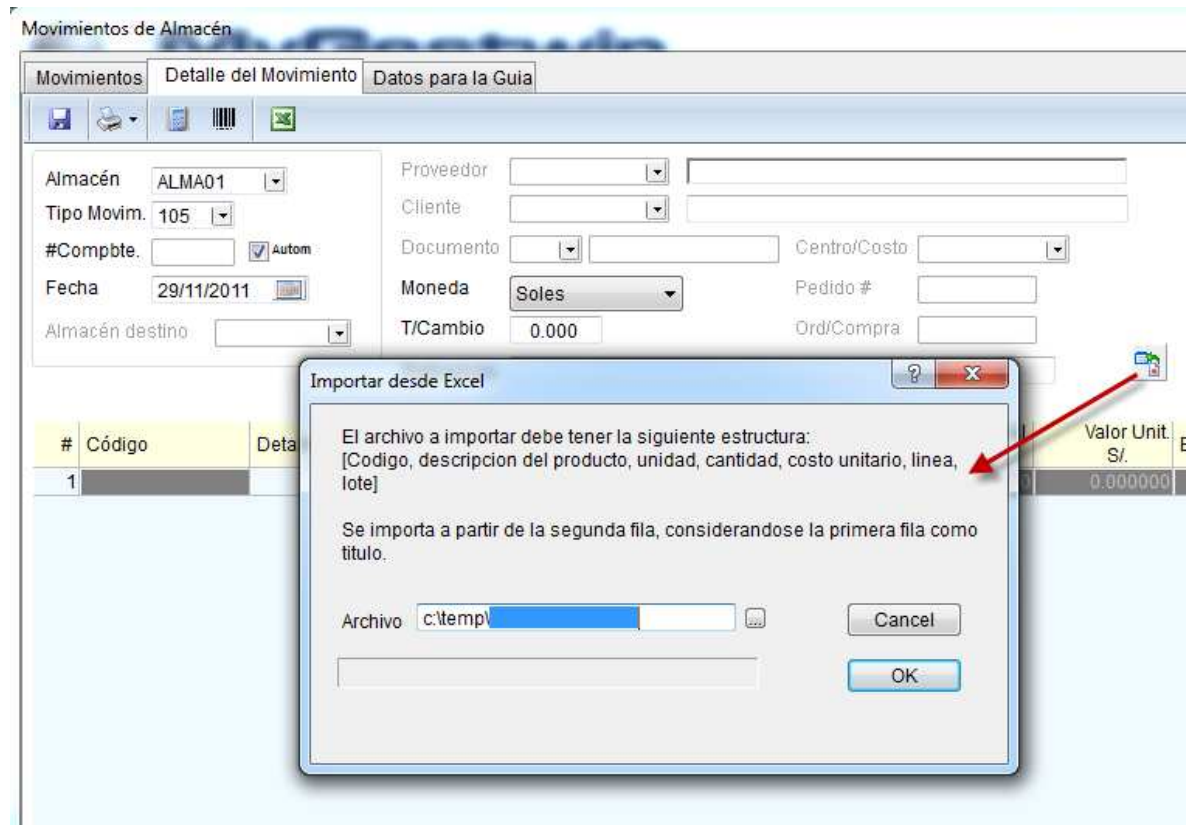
Movimientos de Almacén

Movimientos | Detalle del Movimiento | Datos para la Guia

Almacén ALMA01
Tipo Movim. 105
#Compbte. Autom
Fecha 29/11/2011
Almacén destino

Proveedor
Cliente
Documento
Moneda Soles
T/Cambio 0.000

Centro/Costo
Pedido #
Ord/Compra

| # | Código | Deta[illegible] | Valor Unit. S/. | E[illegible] |
|---|---|---|---|---|
| 1 | | | 0.000000 | |

Importar desde Excel

El archivo a importar debe tener la siguiente estructura:
[Codigo, descripcion del producto, unidad, cantidad, costo unitario, linea, lote]

Se importa a partir de la segunda fila, considerandose la primera fila como titulo.

Archivo c:\temp\

Cancel

OK